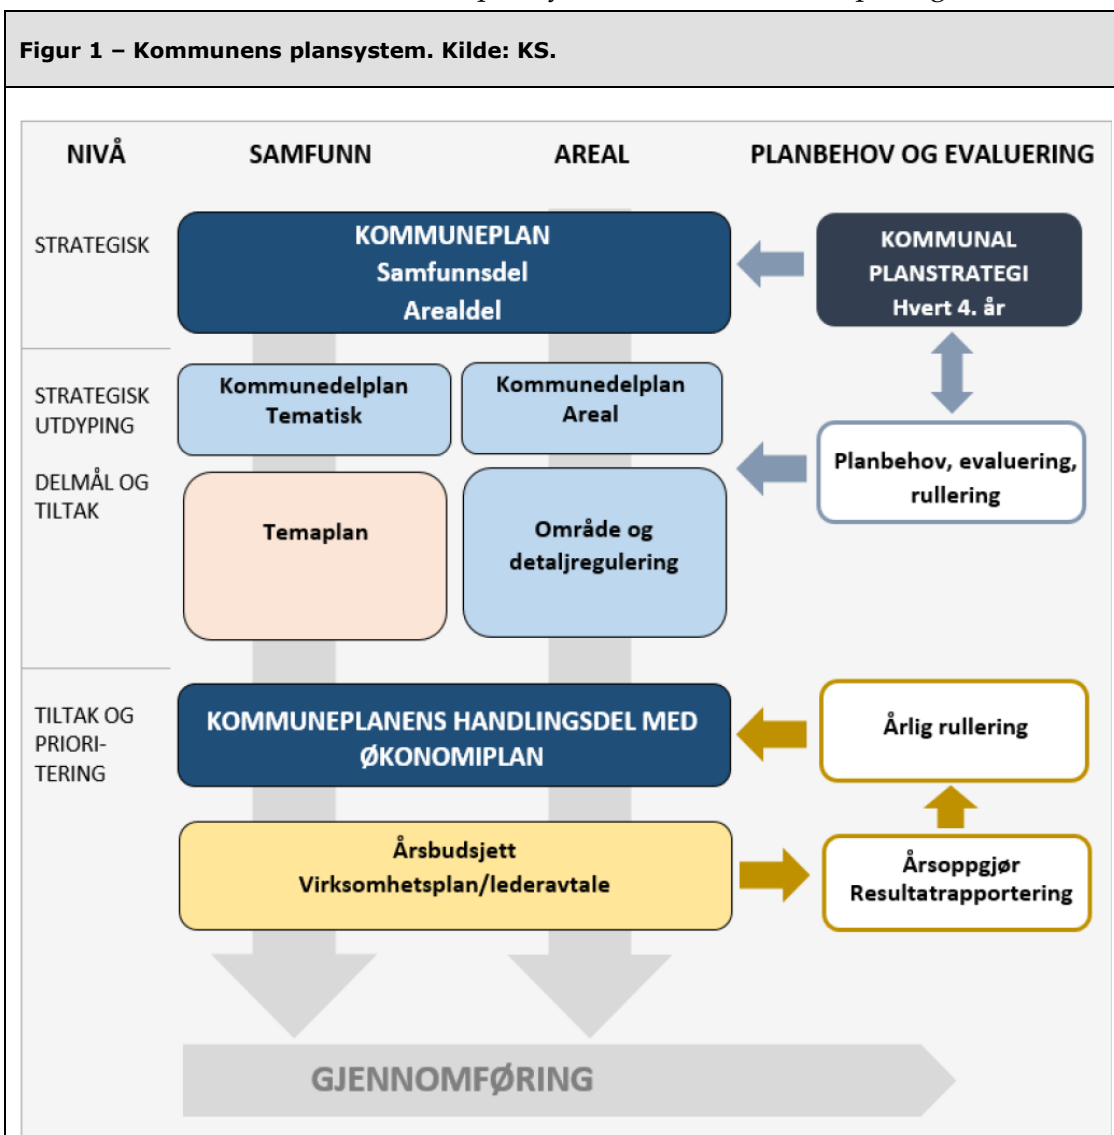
Figur 1 – Kommunens plansystem. Kilde: KS.

NIVÅ
SAMFUNN
AREAL
PLANBEHOV OG EVALUERING

STRATEGISK

KOMMUNEPLAN
Samfunnsdel
Arealdel

KOMMUNAL
PLANSTRATEGI
Hvert 4. år

STRATEGISK
UTDYPING

DELMÅL OG
TILTAK

Kommunedelplan
Tematisk

Kommunedelplan
Areal

Planbehov, evaluering, rullering

Temaplan

Område og
detaljregulering

TILTAK OG
PRIORI-
TERING

KOMMUNEPLANENS HANDLINGSDEL MED ØKONOMIPLAN

Årlig rullering

Årsbudsjett
Virksomhetsplan/lederavtale

Årsoppgjør
Resultatrapportering

GJENNOMFØRING